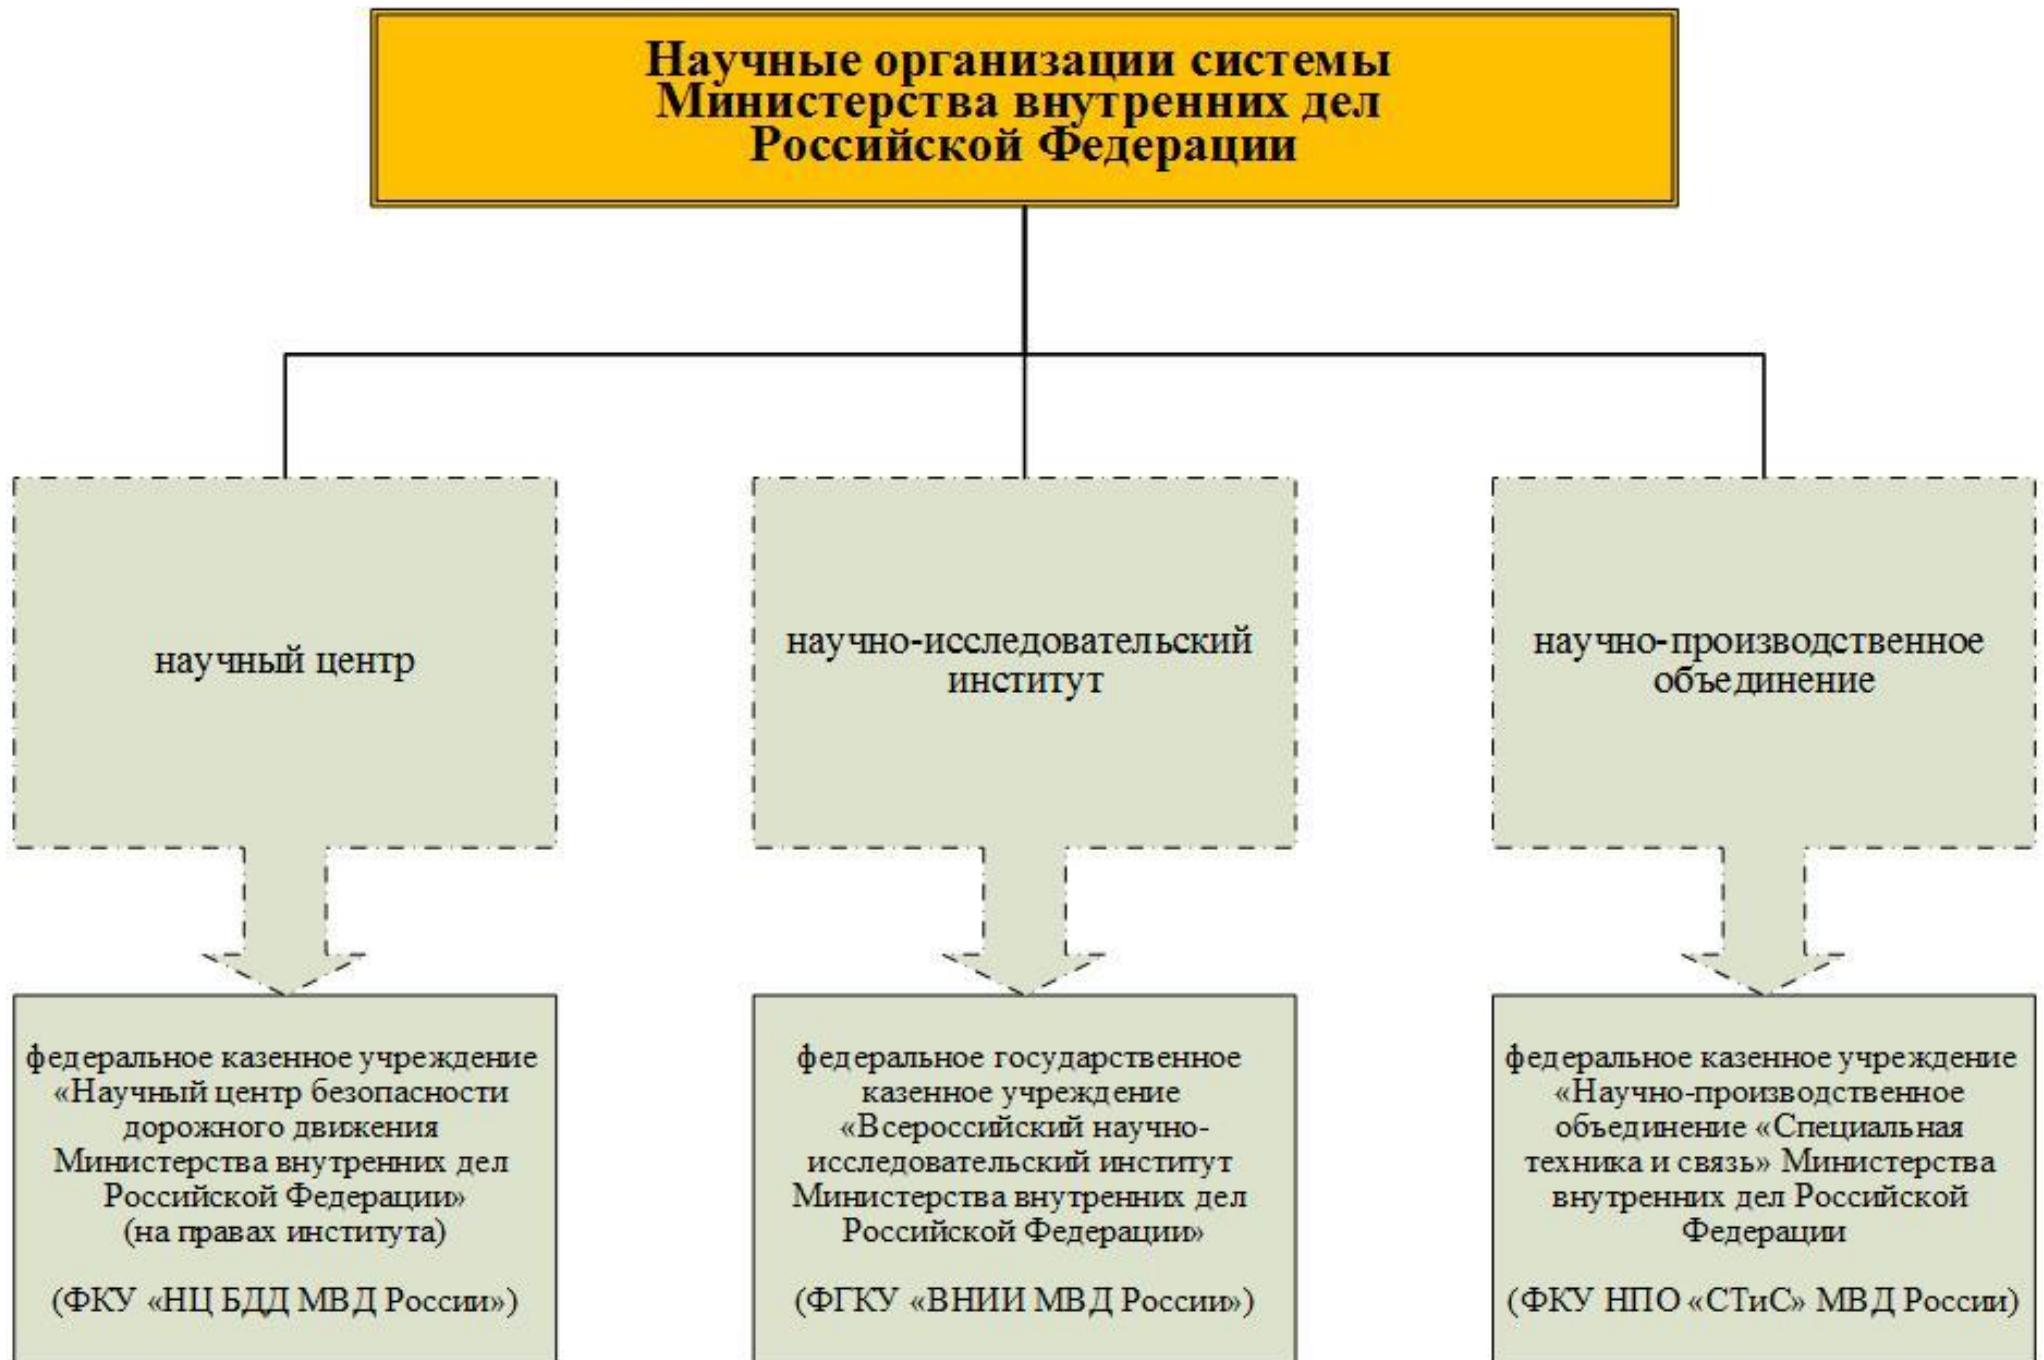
Научные организации системы Министерства внутренних дел Российской Федерации

научный центр

научно-исследовательский институт

научно-производственное объединение

федеральное казенное учреждение «Научный центр безопасности дорожного движения Министерства внутренних дел Российской Федерации» (на правах института)

(ФКУ «НЦ БДД МВД России»)

федеральное государственное казенное учреждение «Всероссийский научно-исследовательский институт Министерства внутренних дел Российской Федерации»

(ФГКУ «ВНИИ МВД России»)

федеральное казенное учреждение «Научно-производственное объединение «Специальная техника и связь» Министерства внутренних дел Российской Федерации

(ФКУ НПО «СТиС» МВД России)